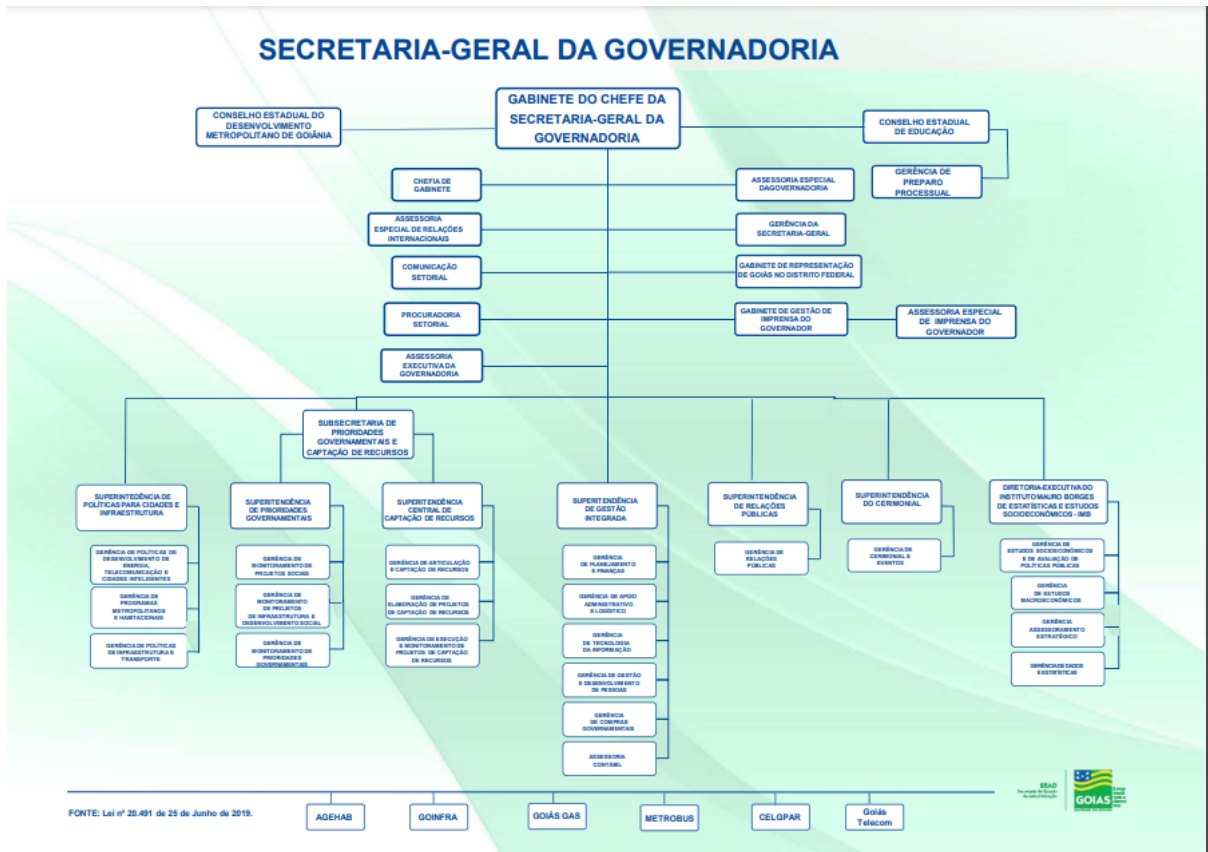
SECRETARIA-GERAL DA GOVERNADORIA

GABINETE DO CHEFE DA SECRETARIA-GERAL DA GOVERNADORIA

CONSELHO ESTADUAL DO DESENVOLVIMENTO METROPOLITANO DE GOIÂNIA

CONSELHO ESTADUAL DE EDUCAÇÃO

GERÊNCIA DE PREPARO PROCESSUAL

CHEFIA DE GABINETE

ASSESSORIA ESPECIAL DAGOVERNADORIA

ASSESSORIA ESPECIAL DE RELAÇÕES INTERNACIONAIS

GERÊNCIA DA SECRETARIA-GERAL

COMUNICAÇÃO SETORIAL

GABINETE DE REPRESENTAÇÃO DE GOIÁS NO DISTRITO FEDERAL

PROCURADORIA SETORIAL

GABINETE DE GESTÃO DE IMPRENSA DO GOVERNADOR

ASSESSORIA ESPECIAL DE IMPRENSA DO GOVERNADOR

ASSESSORIA EXECUTIVA DA GOVERNADORIA

SUBSECRETARIA DE PRIORIDADES GOVERNAMENTAIS E CAPTAÇÃO DE RECURSOS

SUPERINTENDÊNCIA DE POLÍTICAS PARA CIDADES E INFRAESTRUTURA

GERÊNCIA DE POLÍTICAS DE DESENVOLVIMENTO DE ENERGIA, TELECOMUNICAÇÃO E CIDADES INTELIGENTES

GERÊNCIA DE PROGRAMAS METROPOLITANOS E HABITACIONAIS

GERÊNCIA DE POLÍTICAS DE INFRAESTRUTURA E TRANSPORTE

SUPERINTENDÊNCIA DE PRIORIDADES GOVERNAMENTAIS

GERÊNCIA DE MONITORAMENTO DE PROJETOS SOCIAIS

GERÊNCIA DE MONITORAMENTO DE PROJETOS DE INFRAESTRUTURA E DESENVOLVIMENTO SOCIAL

GERÊNCIA DE MONITORAMENTO DE PRIORIDADES GOVERNAMENTAIS

SUPERINTENDÊNCIA CENTRAL DE CAPTAÇÃO DE RECURSOS

GERÊNCIA DE ARTICULAÇÃO E CAPTAÇÃO DE RECURSOS

GERÊNCIA DE ELABORAÇÃO DE PROJETOS DE CAPTAÇÃO DE RECURSOS

GERÊNCIA DE EXECUÇÃO E MONITORAMENTO DE PROJETOS DE CAPTAÇÃO DE RECURSOS

SUPERINTENDÊNCIA DE GESTÃO INTEGRADA

GERÊNCIA DE PLANEJAMENTO E FINANÇAS

GERÊNCIA DE APOIO ADMINISTRATIVO E LOGÍSTICO

GERÊNCIA DE TECNOLOGIA DA INFORMAÇÃO

GERÊNCIA DE GESTÃO E DESENVOLVIMENTO DE PESSOAS

GERÊNCIA DE COMPRAS GOVERNAMENTAIS

ASSESSORIA CONTÁBIL

SUPERINTENDÊNCIA DE RELAÇÕES PÚBLICAS

GERÊNCIA DE RELAÇÕES PÚBLICAS

SUPERINTENDÊNCIA DO CERIMONIAL

GERÊNCIA DE CERIMONIAL E EVENTOS

DIRETORIA-EXECUTIVA DO INSTITUTO MAURO BORGES DE ESTATÍSTICAS E ESTUDOS SOCIOECONÔMICOS - IMB

GERÊNCIA DE ESTUDOS SOCIOECONÔMICOS E DE AVALIAÇÃO DE POLÍTICAS PÚBLICAS

GERÊNCIA DE ESTUDOS MACROECONÔMICOS

GERÊNCIA DE ASSESSORAMENTO ESTRATÉGICO

GERÊNCIA DE DADOS ESTATÍSTICOS

FONTE: Lei nº 20.491 de 25 de Junho de 2019.

AGEHAB

GOINFRA

GOIÁS GAS

METROBUS

CELGPAR

Goiás Telecom

SEAD

GOIÁS